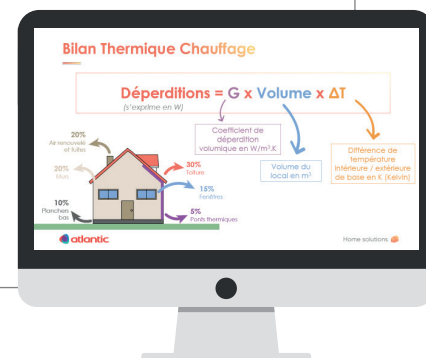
Bilan Thermique Chauffage

Déperditions = G x Volume x ΔT
(s'exprime en W)

Coefficient de déperdition volumique en W/m³.K

Volume du local en m³

Différence de température intérieure / extérieure de base en K (Kelvin)

20%
Air renouvelé et fuites

20%
Murs

10%
Planchers bas

30%
Toiture

15%
Fenêtres

5%
Ponts thermiques

atlantic

Home solutions